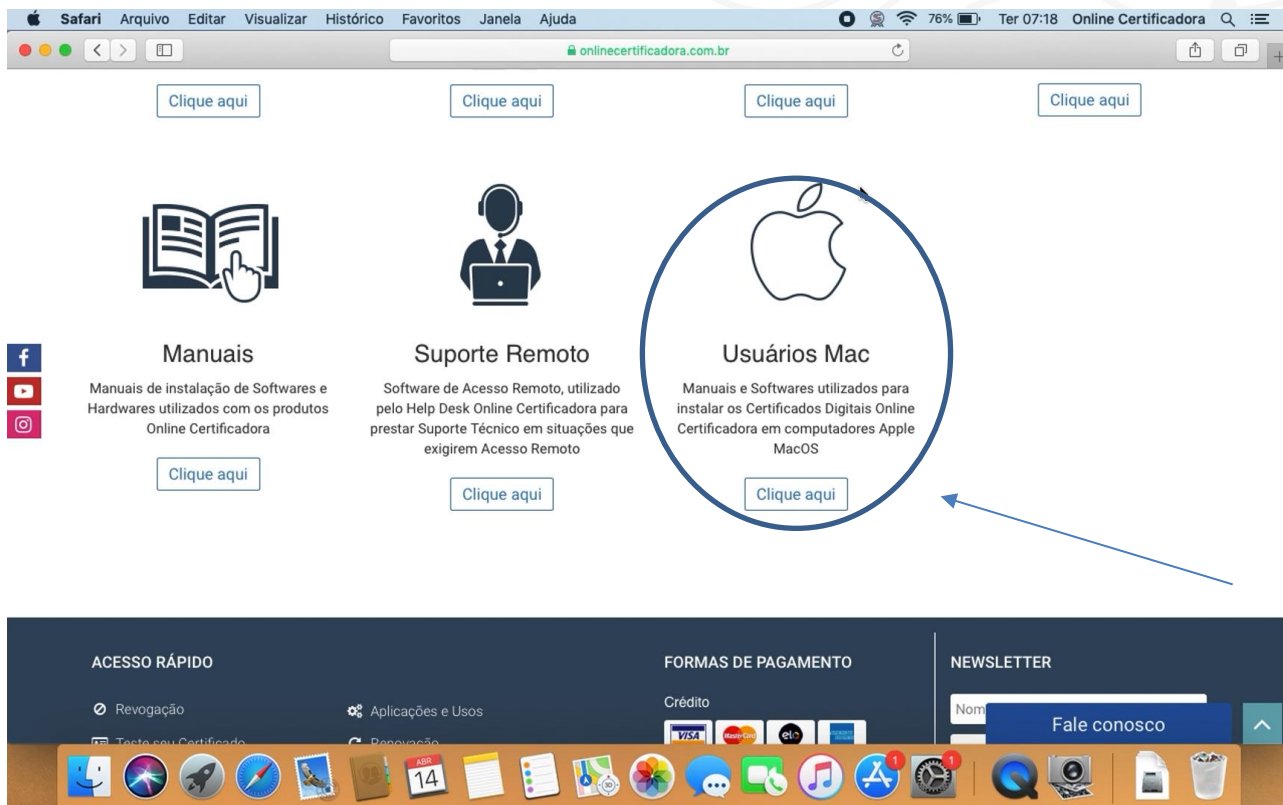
Safari Arquivo Editar Visualizar Histórico Favoritos Janela Ajuda

76% Ter 07:18 Online Certificadora

onlinecertificadora.com.br

Clique aqui

Clique aqui

Clique aqui

Clique aqui

Manuais

Manuais de instalação de Softwares e Hardwares utilizados com os produtos Online Certificadora

Clique aqui

Suporte Remoto

Software de Acesso Remoto, utilizado pelo Help Desk Online Certificadora para prestar Suporte Técnico em situações que exigirem Acesso Remoto

Clique aqui

Usuários Mac

Manuais e Softwares utilizados para instalar os Certificados Digitais Online Certificadora em computadores Apple MacOS

Clique aqui

ACESSO RÁPIDO

Revogação

Aplicações e Usos

Teste seu Certificado

Renovação

FORMAS DE PAGAMENTO

Crédito

VISA

elo

NEWSLETTER

Nom

Fale conosco

ABR
14